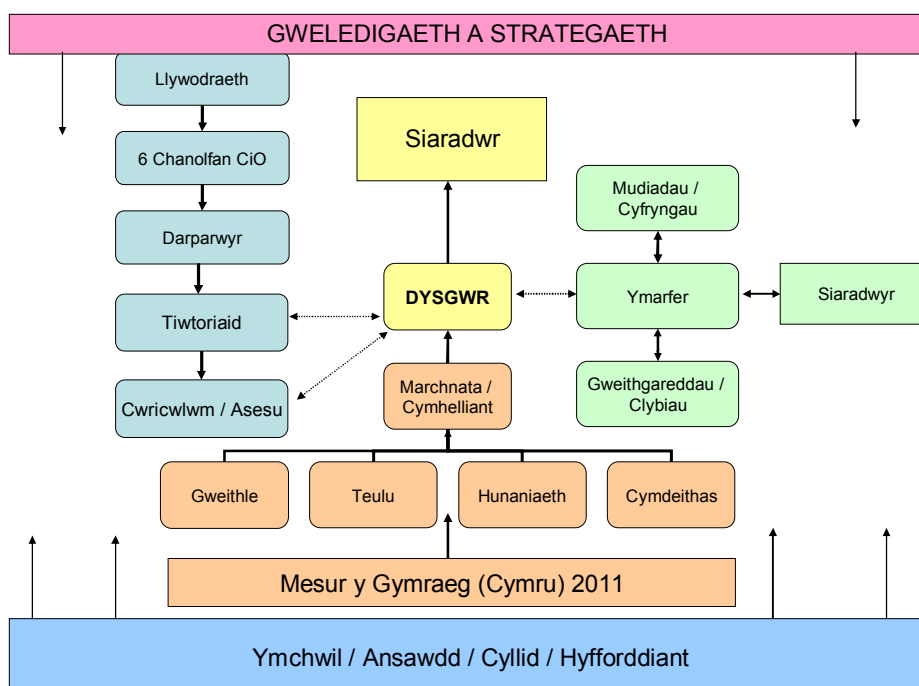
GWELEDIGAETH A STRATEGAETH

Llywodraeth

6 Chanolfan CiO

Darparwyr

Tiwtoriaid

Cwricwlwm / Asesu

Siaradwr

DYSGWR

Marchnata / Cymhelliant

Mudiadau / Cyfryngau

Ymarfer

Siaradwyr

Gweithgareddau / Clybiau

Gweithle

Teulu

Hunaniaeth

Cymdeithas

Mesur y Gymraeg (Cymru) 2011

Ymchwil / Ansawdd / Cyllid / Hyfforddiant